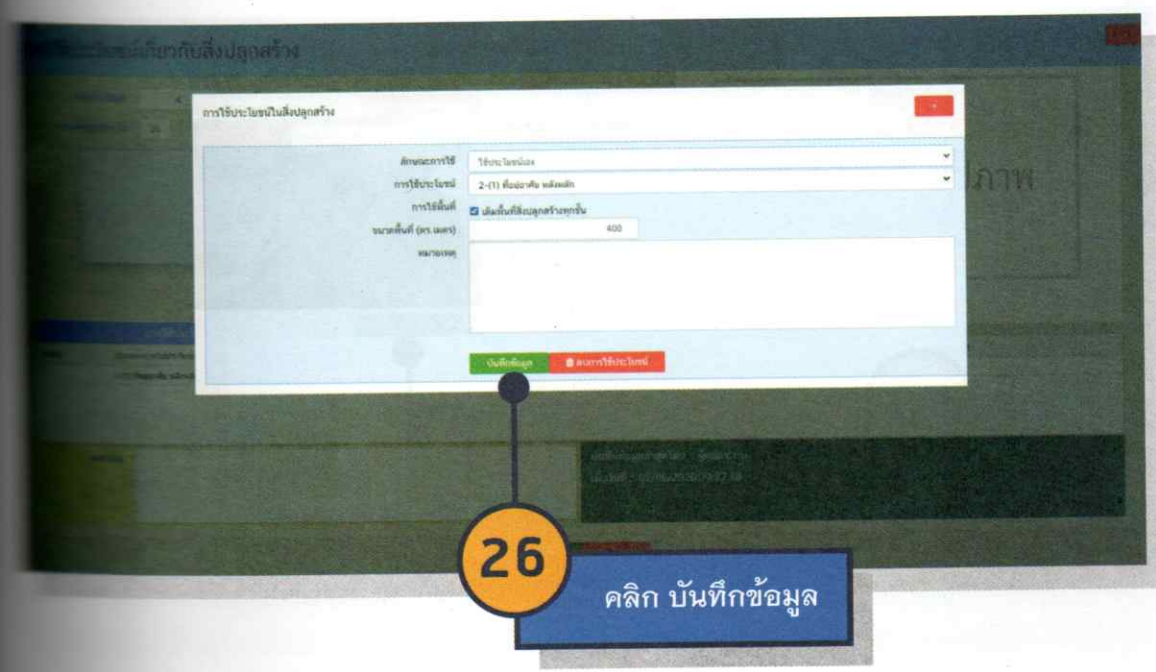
การใช้ประโยชน์เกี่ยวกับสิ่งปลูกสร้าง

การใช้ประโยชน์ในสิ่งปลูกสร้าง

ลักษณะการใช้ ใช้ประโยชน์เอง
การใช้ประโยชน์ 2-(1) ที่อยู่อาศัย หลังหลัก
การใช้พื้นที่ เต็มพื้นที่สิ่งปลูกสร้างทุกชั้น
ขนาดพื้นที่ (ตร.เมตร) 400
หมายเหตุ

บันทึกข้อมูล ลบการใช้ประโยชน์

ภาพ

26

คลิก บันทึกข้อมูล